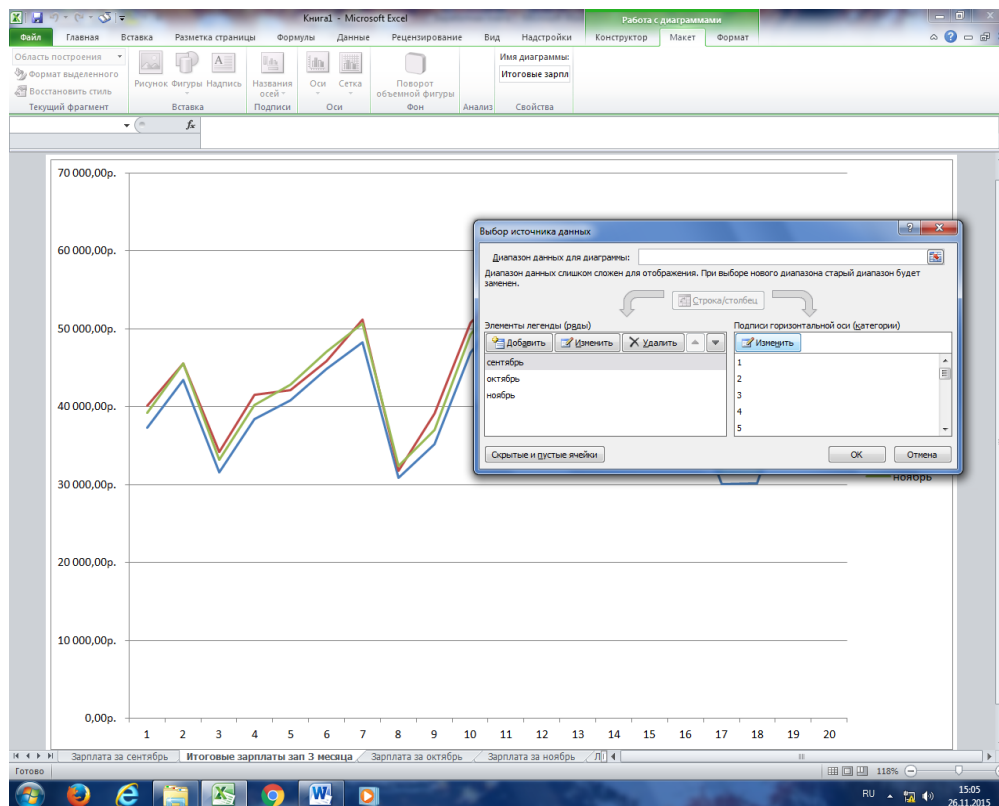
Книга1 - Microsoft Excel
Работа с диаграммами
Файл Главная Вставка Разметка страницы Формулы Данные Рецензирование Вид Надстройки Конструктор Макет Формат
Область построения
Формат выделенного
Восстановить стиль
Текущий фрагмент
Рисунок Фигуры Надпись
Вставка
Названия осей
Подписи
Оси Сетка
Оси
Поворот объемной фигуры
Фон
Анализ
Имя диаграммы:
Итоговые зарпл
Свойства

70 000,00р.
60 000,00р.
50 000,00р.
40 000,00р.
30 000,00р.
20 000,00р.
10 000,00р.
0,00р.
1 2 3 4 5 6 7 8 9 10 11 12 13 14 15 16 17 18 19 20
ноябрь

Выбор источника данных
Диапазон данных для диаграммы:
Диапазон данных слишком сложен для отображения. При выборе нового диапазона старый диапазон будет заменен.
Строка/столбец
Элементы легенды (ряды)
Добавить Изменить Удалить
сентябрь
октябрь
ноябрь
Подписи горизонтальной оси (категории)
Изменить
1
2
3
4
5
Скрытые и пустые ячейки
ОК Отмена

Зарплата за сентябрь Итоговые зарплаты зап 3 месяца Зарплата за октябрь Зарплата за ноябрь Л
Готово
118%
RU 15:05 26.11.2015